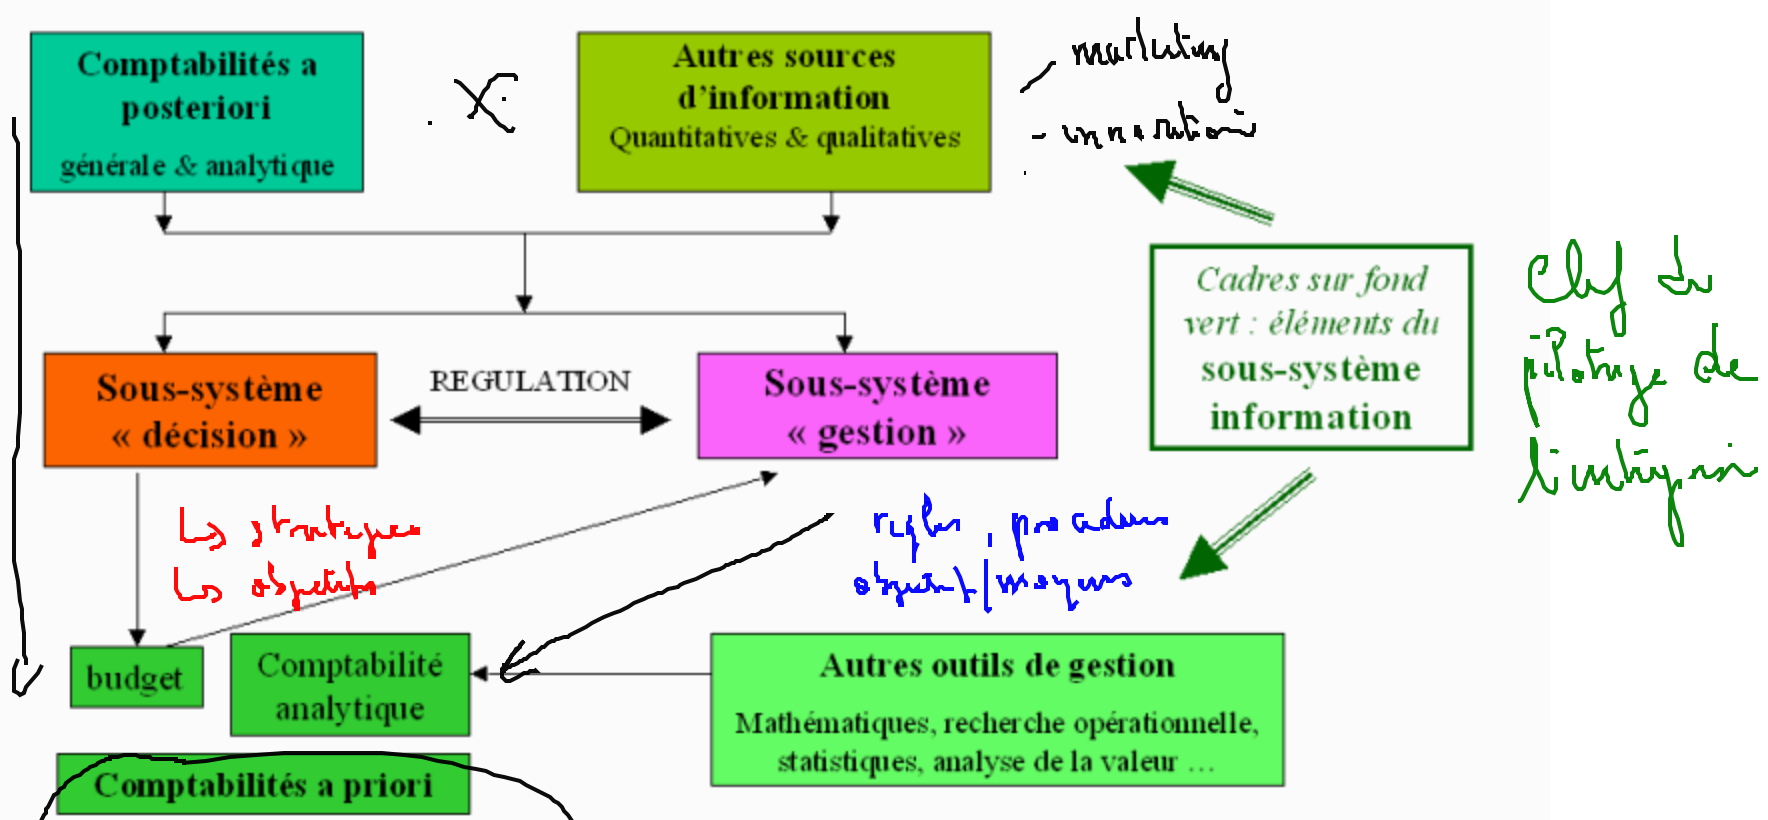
Comptabilités a posteriori
générale & analytique

X:

Autres sources d'information
Quantitatives & qualitatives

- marketing
- innovation

Cadres sur fond vert : éléments du sous-système information

Clef du pilotage de l'entreprise

Sous-système « décision »

REGULATION

Sous-système « gestion »

Les stratégies
Les objectifs

règles, procédures
objectifs/moyens

budget

Comptabilité analytique

Autres outils de gestion
Mathématiques, recherche opérationnelle, statistiques, analyse de la valeur …

Comptabilités a priori